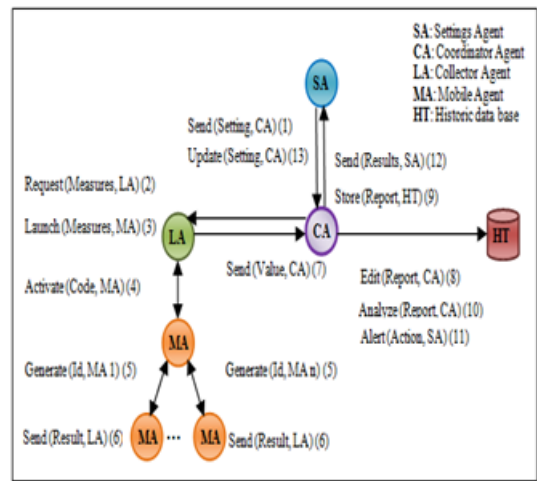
SA: Settings Agent
CA: Coordinator Agent
LA: Collector Agent
MA: Mobile Agent
HT: Historic data base

SA

Send (Setting, CA) (1)
Update (Setting, CA) (13)

Send (Results, SA) (12)
Store (Report, HT) (9)

Request (Measures, LA) (2)

Launch (Measures, MA) (3)

LA

CA

HT

Send (Value, CA) (7)

Edit (Report, CA) (8)

Analyze (Report, CA) (10)

Alert (Action, SA) (11)

Activate (Code, MA) (4)

MA

Generate (Id, MA 1) (5)

Generate (Id, MA n) (5)

Send (Result, LA) (6)

MA

MA

Send (Result, LA) (6)